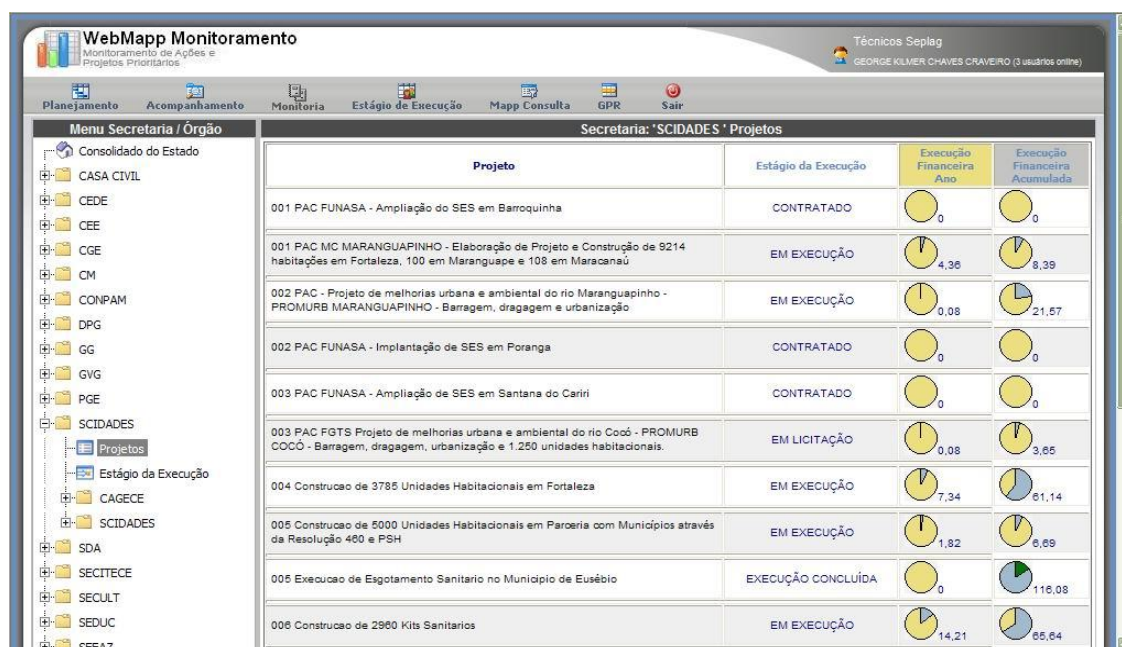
WebMapp Monitoramento
Monitoramento de Ações e Projetos Prioritários

Técnicos Seplag
GEORGE KILMER CHAVES CRAVEIRO (3 usuários online)

Planejamento Acompanhamento Monitoria Estágio de Execução Mapp Consulta GPR Sair

Menu Secretaria / Órgão
Consolidado do Estado
CASA CIVIL
CEDE
CEE
CGE
CM
CONPAM
DPG
GG
GVG
PGE
SCIDADES
Projetos
Estágio da Execução
CAGECE
SCIDADES
SDA
SECITECE
SECULT
SEDUC

Secretaria: 'SCIDADES ' Projetos

| Projeto | Estágio da Execução | Execução Financeira Ano | Execução Financeira Acumulada |
|---|---|---|---|
| 001 PAC FUNASA - Ampliação do SES em Barroquinha | CONTRATADO | 0 | 0 |
| 001 PAC MC MARANGUAPINHO - Elaboração de Projeto e Construção de 9214 habitações em Fortaleza, 100 em Maranguape e 108 em Maracanaú | EM EXECUÇÃO | 4,36 | 8,39 |
| 002 PAC - Projeto de melhorias urbana e ambiental do rio Maranguapinho - PROMURB MARANGUAPINHO - Barragem, dragagem e urbanização | EM EXECUÇÃO | 0,08 | 21,57 |
| 002 PAC FUNASA - Implantação de SES em Poranga | CONTRATADO | 0 | 0 |
| 003 PAC FUNASA - Ampliação de SES em Santana do Cariri | CONTRATADO | 0 | 0 |
| 003 PAC FGTS Projeto de melhorias urbana e ambiental do rio Cocó - PROMURB COCÓ - Barragem, dragagem, urbanização e 1.250 unidades habitacionais. | EM LICITAÇÃO | 0,08 | 3,65 |
| 004 Construcao de 3785 Unidades Habitacionais em Fortaleza | EM EXECUÇÃO | 7,34 | 61,14 |
| 005 Construcao de 5000 Unidades Habitacionais em Parceria com Municípios através da Resolução 460 e PSH | EM EXECUÇÃO | 1,82 | 6,69 |
| 005 Execucao de Esgotamento Sanitario no Municipio de Eusébio | EXECUÇÃO CONCLUÍDA | 0 | 116,08 |
| 006 Construcao de 2960 Kits Sanitarios | EM EXECUÇÃO | 14,21 | 65,64 |